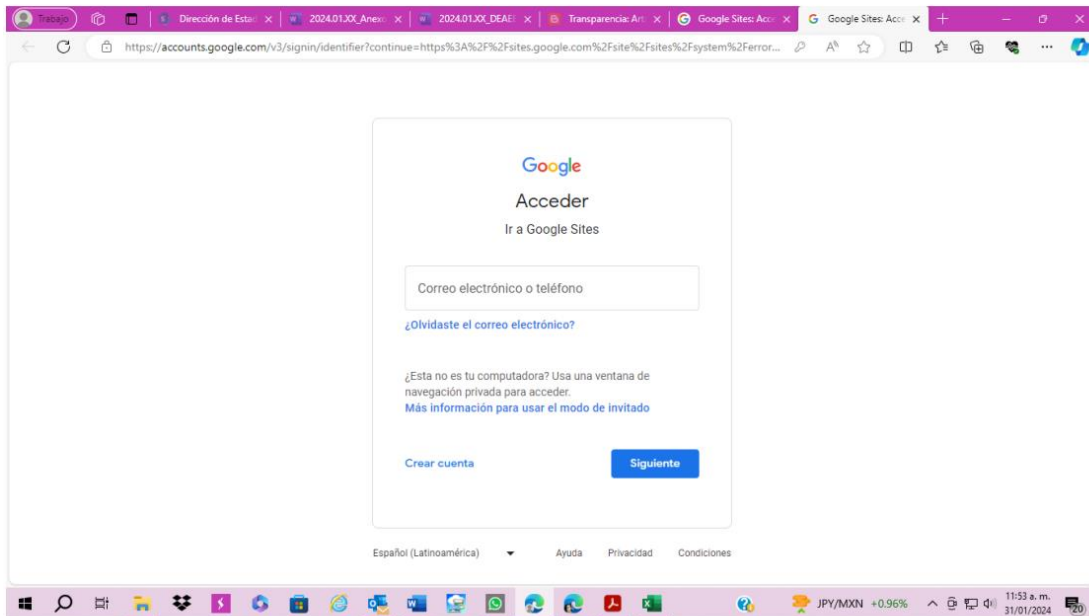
Trabajo | Dirección de Estad | 2024.01.XX_Anexo | 2024.01.XX_DEAE | Transparencia: Art | Google Sites: Acce | Google Sites: Acce

https://accounts.google.com/v3/signin/identifier?continue=https%3A%2F%2Fsites.google.com%2Fsite%2Fsites%2Fsystem%2Ferror...

Google

Acceder

Ir a Google Sites

Correo electrónico o teléfono

¿Olvidaste el correo electrónico?

¿Esta no es tu computadora? Usa una ventana de navegación privada para acceder.
Más información para usar el modo de invitado

Crear cuenta

Siguiente

Español (Latinoamérica)

Ayuda

Privacidad

Condiciones

JPY/MXN +0.96%

11:53 a. m.
31/01/2024

20